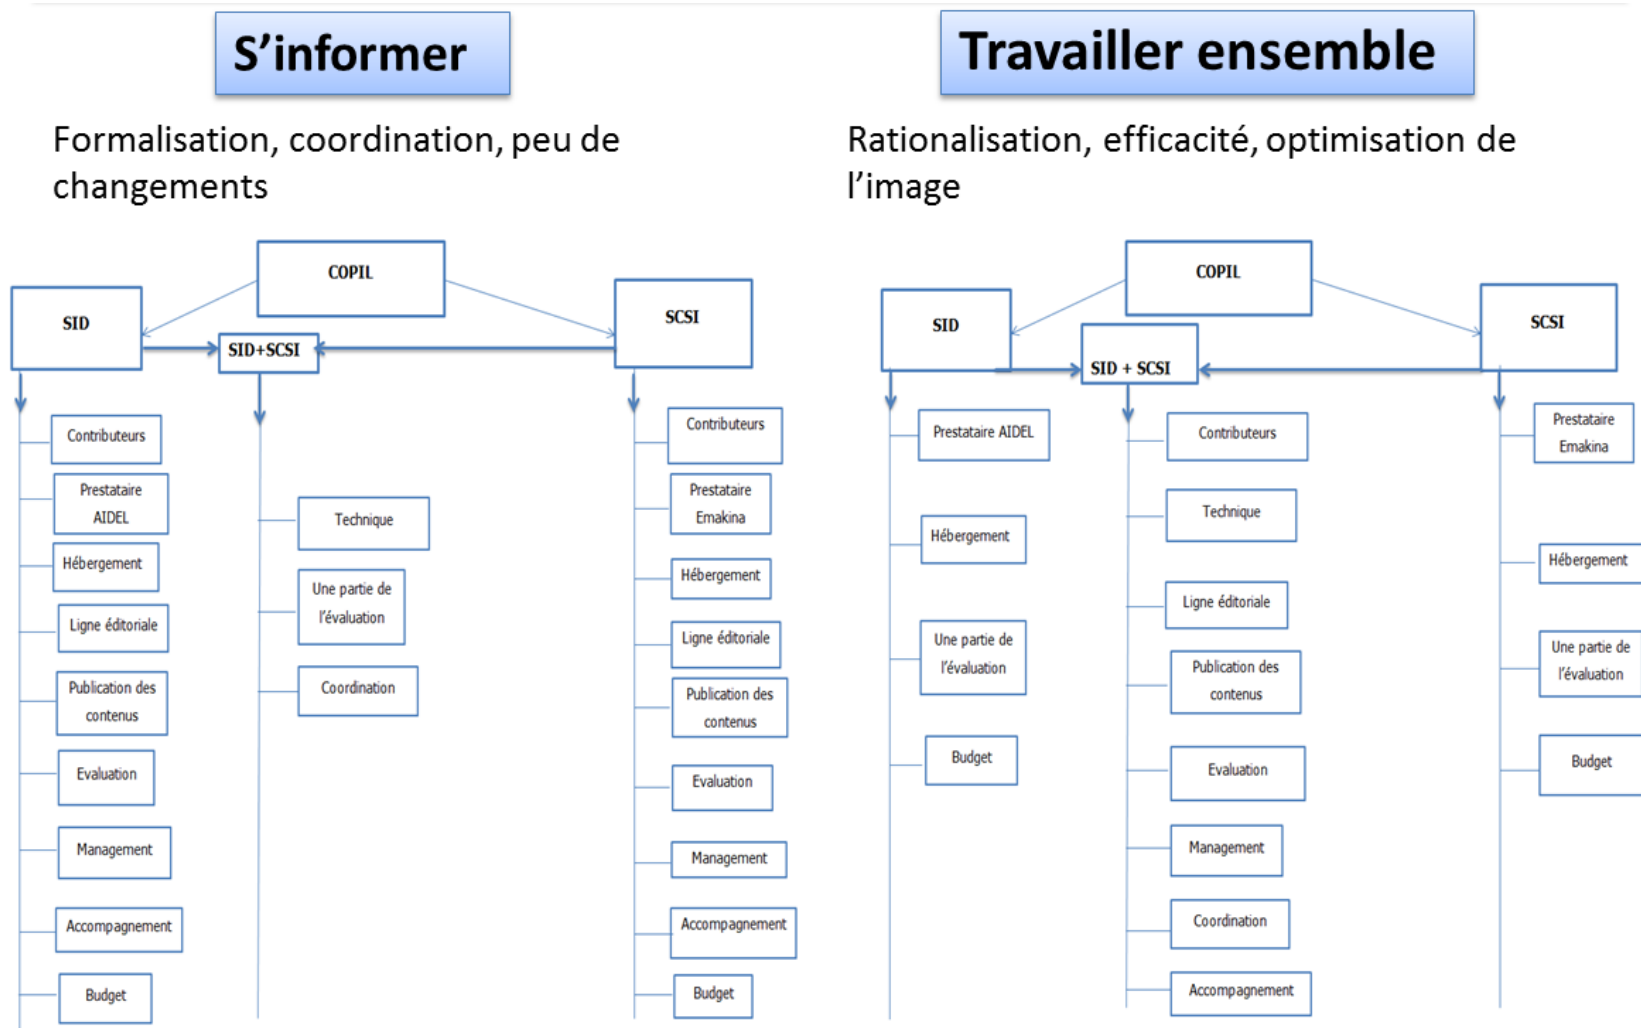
S’informer

Formalisation, coordination, peu de changements

COPIL

SID

SID+SCSI

SCSI

Contributeurs

Prestataire AIDEL

Hébergement

Ligne éditoriale

Publication des contenus

Evaluation

Management

Accompagnement

Budget

Technique

Une partie de l’évaluation

Coordination

Contributeurs

Prestataire Emakina

Hébergement

Ligne éditoriale

Publication des contenus

Evaluation

Management

Accompagnement

Budget

Travailler ensemble

Rationalisation, efficacité, optimisation de l’image

COPIL

SID

SID + SCSI

SCSI

Prestataire AIDEL

Hébergement

Une partie de l’évaluation

Budget

Contributeurs

Technique

Ligne éditoriale

Publication des contenus

Evaluation

Management

Coordination

Accompagnement

Prestataire Emakina

Hébergement

Une partie de l’évaluation

Budget